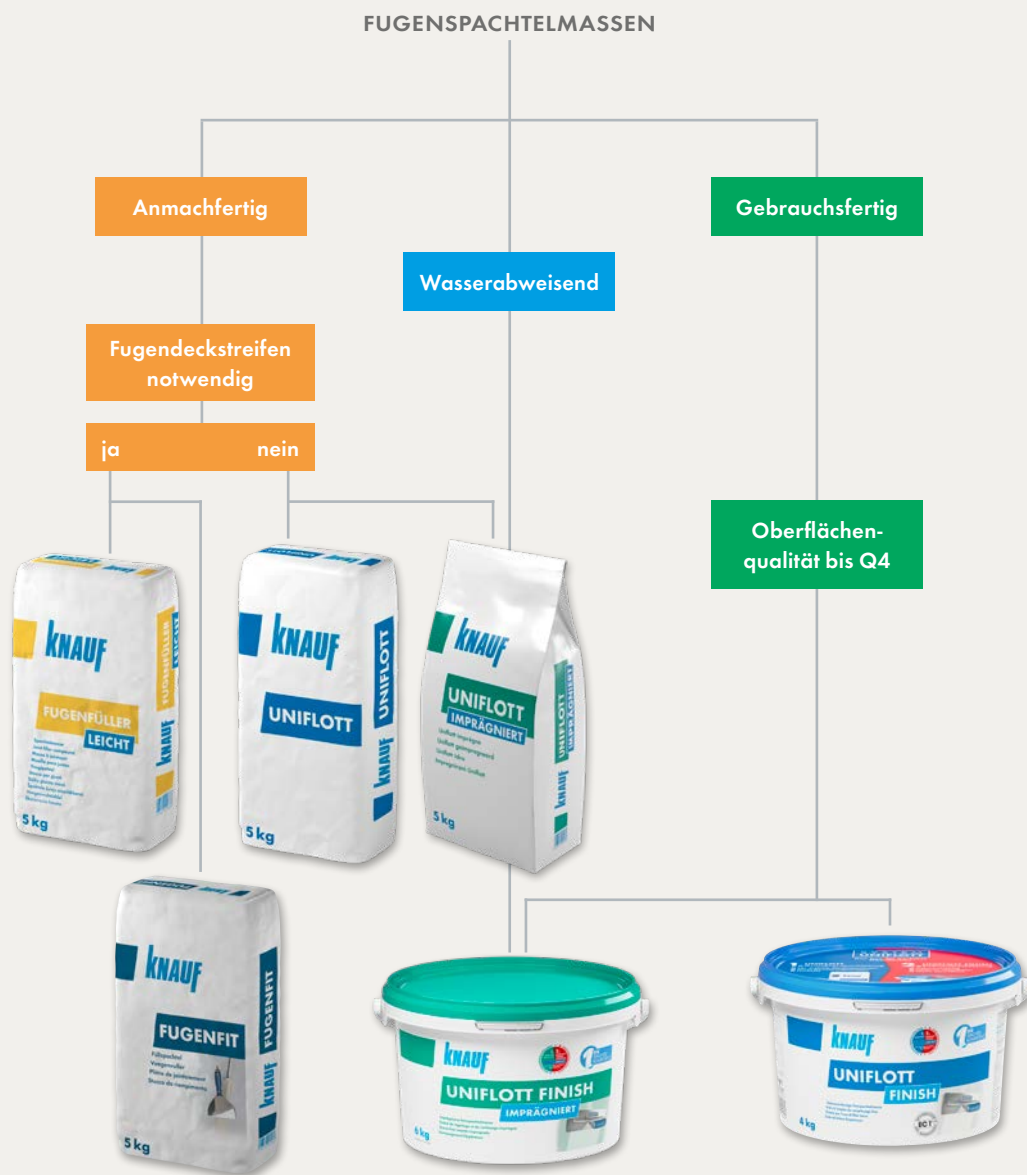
FUGENSPACHTELMASSEN

Anmachfertig

Gebrauchsfertig

Wasserabweisend

Fugendeckstreifen notwendig

ja

nein

Oberflächenqualität bis Q4

KNAUF
FUGENFÜLLER
LEICHT
FUGENFÜLLER LEICHT
KNAUF
5 kg

KNAUF
UNIFLOTT
UNIFLOTT
KNAUF
5 kg

KNAUF
UNIFLOTT
IMPRÄGNIERT
UNIFLOTT IMPRÄGNIERT
5 kg

KNAUF
FUGENFIT
FUGENFIT
KNAUF
5 kg

KNAUF
UNIFLOTT FINISH
IMPRÄGNIERT
6 kg

KNAUF
UNIFLOTT
FINISH
6 kg